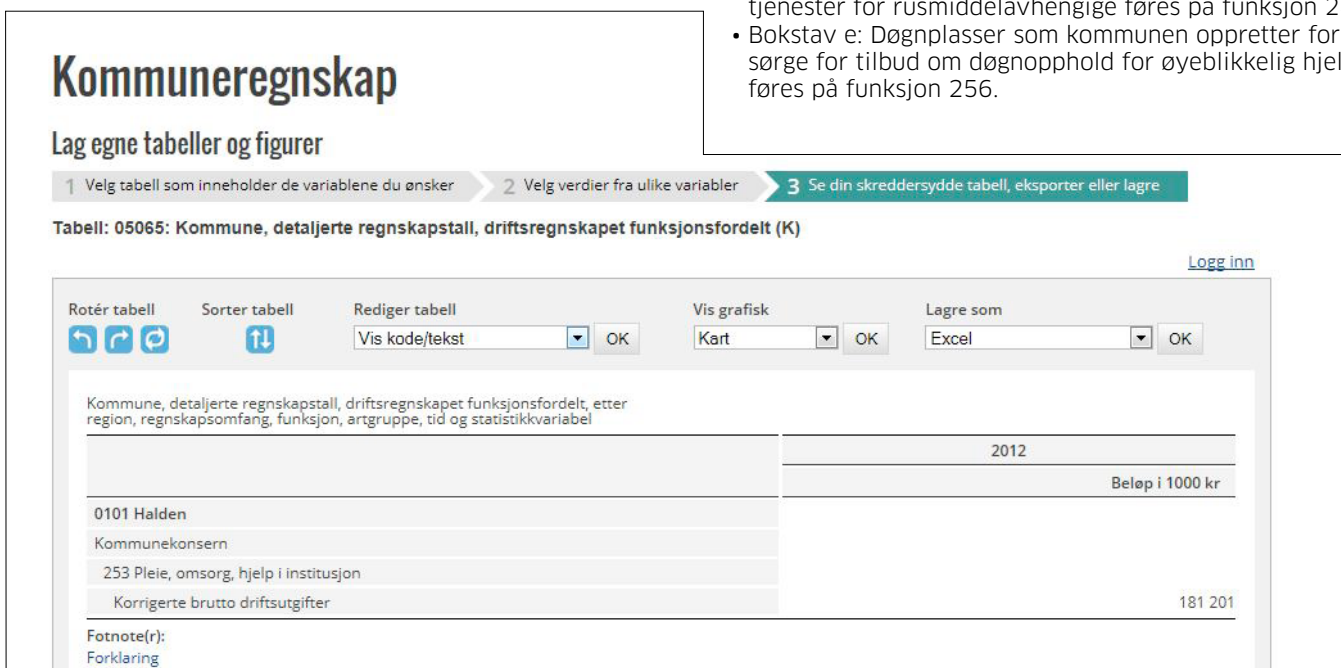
tjenester for rusmiddelavhengige føres på funksjon 2

• Bokstav e: Døgnplasser som kommunen oppretter for sørge for tilbud om døgnopphold for øyeblikkelig hjel føres på funksjon 256.

Kommuneregnskap

Lag egne tabeller og figurer

1 Velg tabell som inneholder de variablene du ønsker 2 Velg verdier fra ulike variabler 3 Se din skreddersydde tabell, eksporter eller lagre

Tabell: 05065: Kommune, detaljerte regnskapstall, driftsregnskapet funksjonsfordelt (K)

Logg inn

Rotér tabell Sorter tabell Rediger tabell Vis grafisk Lagre som

Vis kode/tekst OK Kart OK Excel OK

Kommune, detaljerte regnskapstall, driftsregnskapet funksjonsfordelt, etter region, regnskapsomfang, funksjon, artgruppe, tid og statistikkvariabel

| | 2012 |
|---|---|
| | Beløp i 1000 kr |
| 0101 Halden | |
| Kommunekonsern | |
| 253 Pleie, omsorg, hjelp i institusjon | |
| Korrigerte brutto driftsutgifter | 181 201 |

Fotnote(r):
Forklaring